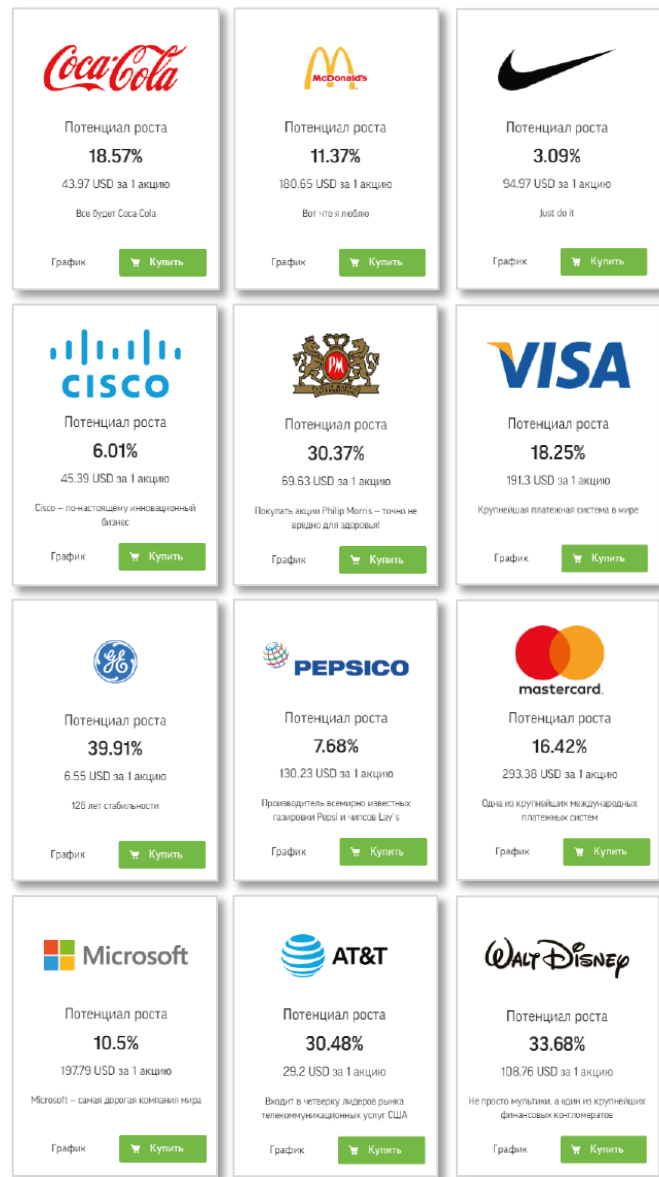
Coca-Cola

Потенциал роста

18.57%

43.97 USD за 1 акцию

Все будет Coca-Cola

График Купить

McDonald's

Потенциал роста

11.37%

180.65 USD за 1 акцию

Вот что я люблю

График Купить

Потенциал роста

3.09%

94.97 USD за 1 акцию

Just do it

График Купить

CISCO

Потенциал роста

6.01%

45.39 USD за 1 акцию

Cisco – по-настоящему инновационный бизнес

График Купить

PM

Потенциал роста

30.37%

69.63 USD за 1 акцию

Покупать акции Philip Morris – точно не вредно для здоровья!

График Купить

VISA

Потенциал роста

18.25%

191.3 USD за 1 акцию

Крупнейшая платежная система в мире

График Купить

GE

Потенциал роста

39.91%

6.55 USD за 1 акцию

126 лет стабильности

График Купить

PEPSICO

Потенциал роста

7.68%

130.23 USD за 1 акцию

Производитель всемирно известных газировки Pepsi и чипсов Lay's

График Купить

mastercard.

Потенциал роста

16.42%

293.38 USD за 1 акцию

Одна из крупнейших международных платежных систем

График Купить

Microsoft

Потенциал роста

10.5%

197.79 USD за 1 акцию

Microsoft – самая дорогая компания мира

График Купить

AT&T

Потенциал роста

30.48%

29.2 USD за 1 акцию

Входит в четверку лидеров рынка телекоммуникационных услуг США

График Купить

Walt Disney

Потенциал роста

33.68%

108.76 USD за 1 акцию

Не просто мультики, а один из крупнейших финансовых конгломератов

График Купить